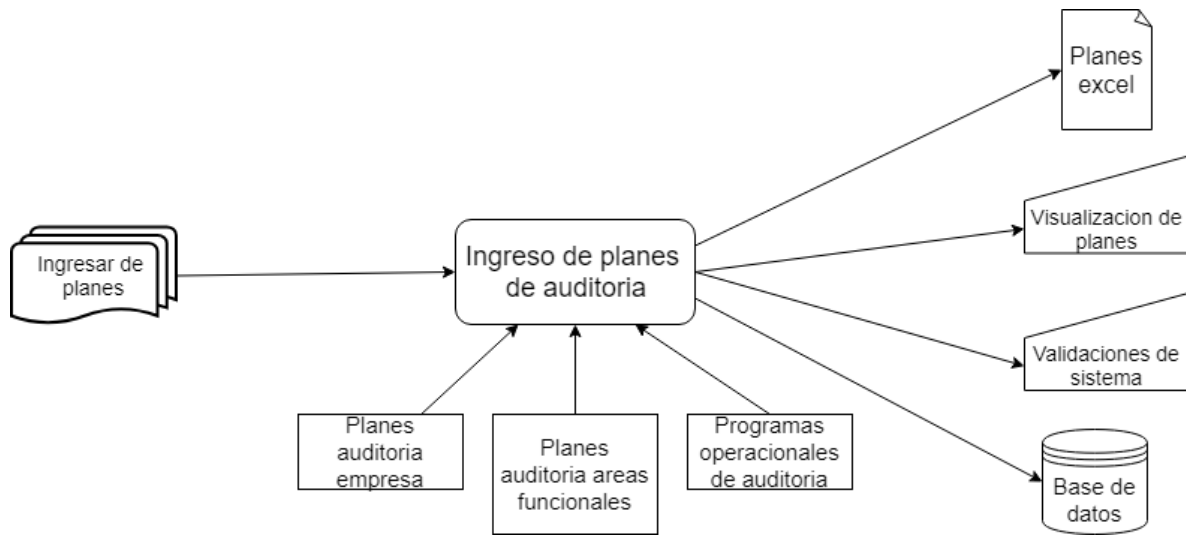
Planes excel

Ingresar de planes

Ingreso de planes de auditoria

Visualizacion de planes

Validaciones de sistema

Planes auditoria empresa

Planes auditoria areas funcionales

Programas operacionales de auditoria

Base de datos